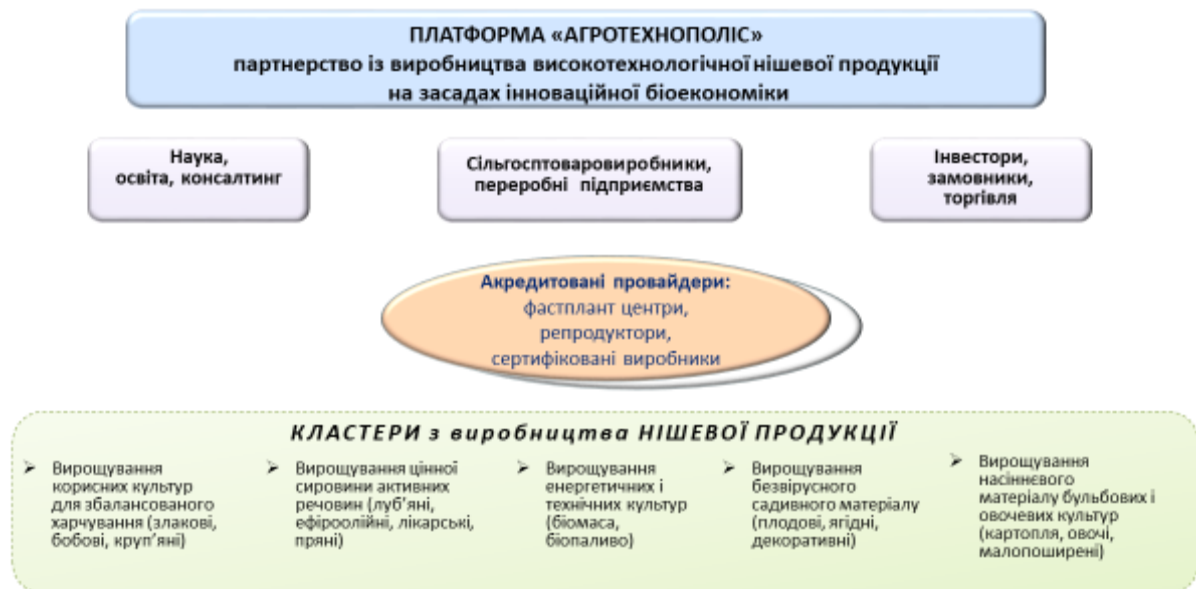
ПЛАТФОРМА «АГРОТЕХНОПОЛІС»
партнерство із виробництва високотехнологічної нішевої продукції
на засадах інноваційної біоекономіки

Наука, освіта, консалтинг

Сільгосптоваровиробники, переробні підприємства

Інвестори, замовники, торгівля

Акредитовані провайдери:
фастплант центри,
репродуктори,
сертифіковані виробники

КЛАСТЕРИ з виробництва НІШЕВОЇ ПРОДУКЦІЇ

➢ Вирощування корисних культур для збалансованого харчування (злакові, бобові, круп'яні)

➢ Вирощування цінної сировини активних речовин (луб'яні, ефіроолійні, лікарські, пряні)

➢ Вирощування енергетичних і технічних культур (біомаса, біопаливо)

➢ Вирощування безвірусного садивного матеріалу (плодові, ягідні, декоративні)

➢ Вирощування насіннєвого матеріалу бульбових і овочевих культур (картопля, овочі, малопоширені)